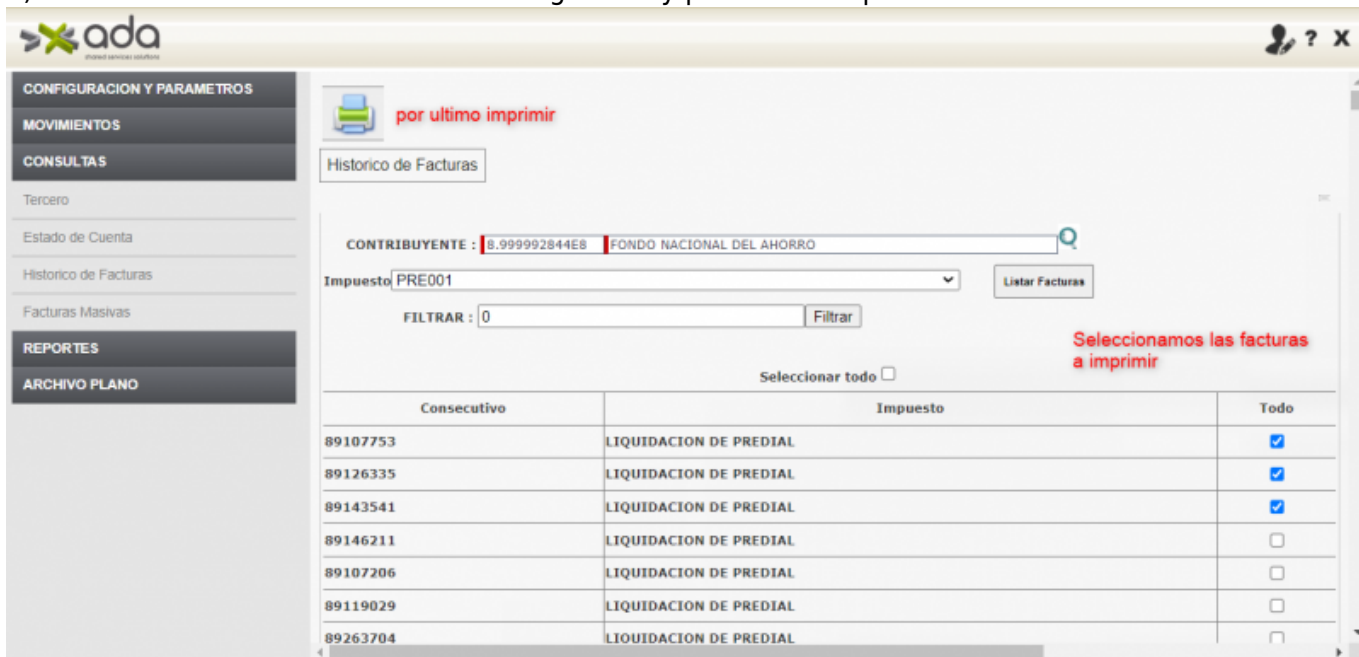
ada
shared services solutions

? X

CONFIGURACION Y PARAMETROS
MOVIMIENTOS
CONSULTAS
Tercero
Estado de Cuenta
Historico de Facturas
Facturas Masivas
REPORTES
ARCHIVO PLANO

por ultimo imprimir

Historico de Facturas

CONTRIBUYENTE : 8.999992844E8 FONDO NACIONAL DEL AHORRO

Impuesto PRE001

Listar Facturas

FILTRAR : 0 Filtrar

Seleccionamos las facturas a imprimir

Seleccionar todo

| Consecutivo | Impuesto | Todo |
|---|---|---|
| 89107753 | LIQUIDACION DE PREDIAL | ☑ |
| 89126335 | LIQUIDACION DE PREDIAL | ☑ |
| 89143541 | LIQUIDACION DE PREDIAL | ☑ |
| 89146211 | LIQUIDACION DE PREDIAL | ☐ |
| 89107206 | LIQUIDACION DE PREDIAL | ☐ |
| 89119029 | LIQUIDACION DE PREDIAL | ☐ |
| 89263704 | LIQUIDACION DE PREDIAL | ☐ |